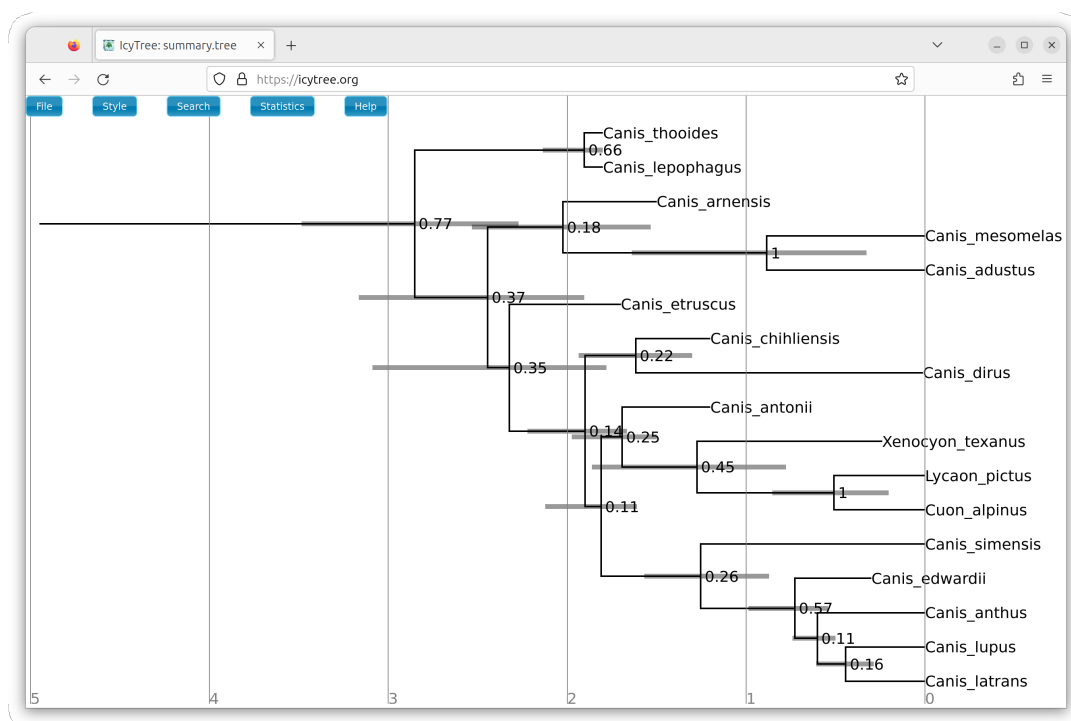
IcyTree: summary.tree ×
+
https://icytree.org
File
Style
Search
Statistics
Help

Canis_thooides
0.66
Canis_lepophagus
Canis_arnensis
0.77
0.18
Canis_mesomelas
1
Canis_adustus
0.37
Canis_etruscus
Canis_chihliensis
0.22
0.35
Canis_dirus
Canis_antonii
0.14
0.25
Xenocyon_texanus
0.45
Lycaon_pictus
1
Cuon_alpinus
0.11
Canis_simensis
0.26
Canis_edwardii
0.57
Canis_anthus
0.11
Canis_lupus
0.16
Canis_latrans

5
4
3
2
1
0